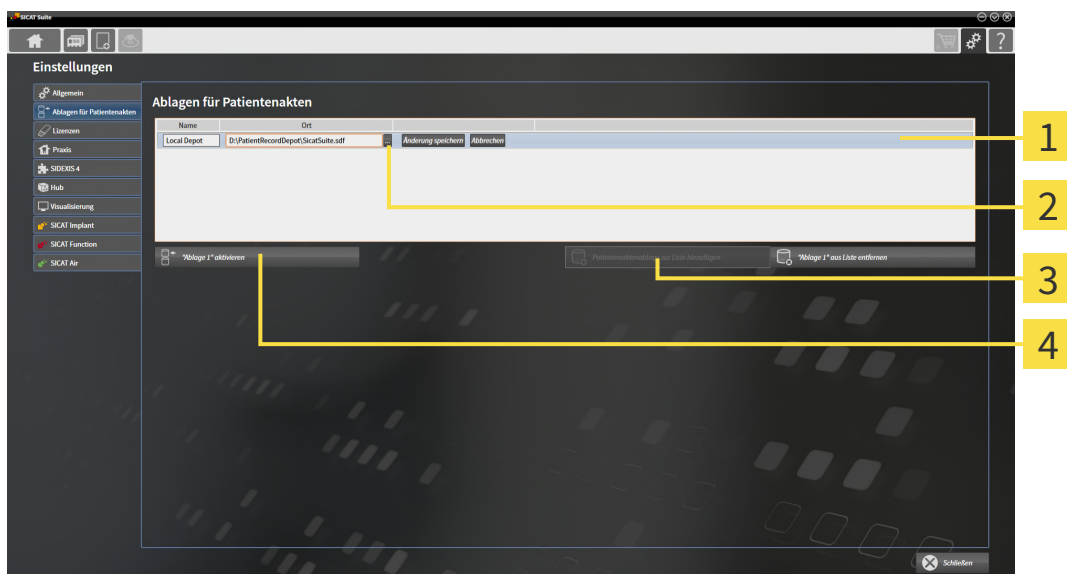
SICAT Suite

Einstellungen

Allgemein
Ablagen für Patientenakten
Lizenzen
Praxis
SIDEXIS 4
Hub
Visualisierung
SICAT Implant
SICAT Function
SICAT Air

Ablagen für Patientenakten

| Name | Ort | | |
|---|---|---|---|
| Local Depot | D:\PatientRecordDepot\SicatSuite.sdf ... | Änderung speichern | Abbrechen |

"Ablage 1" aktivieren
Patientenaktenablage zur Liste hinzufügen
"Ablage 1" aus Liste entfernen

Schließen

1
2
3
4